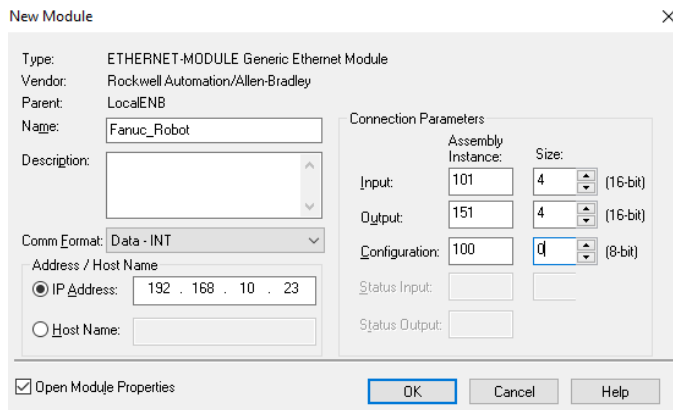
New Module

Type: ETHERNET-MODULE Generic Ethernet Module
Vendor: Rockwell Automation/Allen-Bradley
Parent: LocalENB
Name: Fanuc_Robot
Description:
Comm Format: Data - INT
Address / Host Name
IP Address: 192 . 168 . 10 . 23
Host Name:

Connection Parameters

| | Assembly Instance: | Size: | |
|---|---|---|---|
| Input: | 101 | 4 | (16-bit) |
| Output: | 151 | 4 | (16-bit) |
| Configuration: | 100 | 0 | (8-bit) |
| Status Input: | | | |
| Status Output: | | | |

Open Module Properties
OK Cancel Help